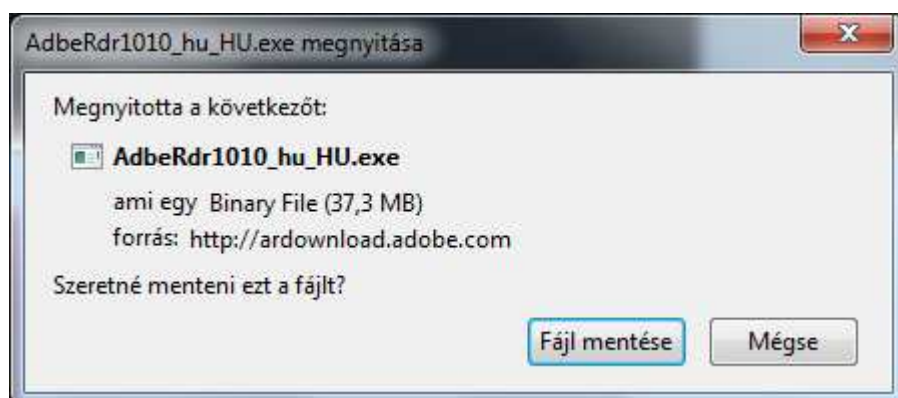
AdbeRdr1010_hu_HU.exe megnyitása

Megnyitotta a következőt:

AdbeRdr1010_hu_HU.exe

ami egy Binary File (37,3 MB)

forrás: http://ardownload.adobe.com

Szeretné menteni ezt a fájlt?

Fájl mentése

Mégse